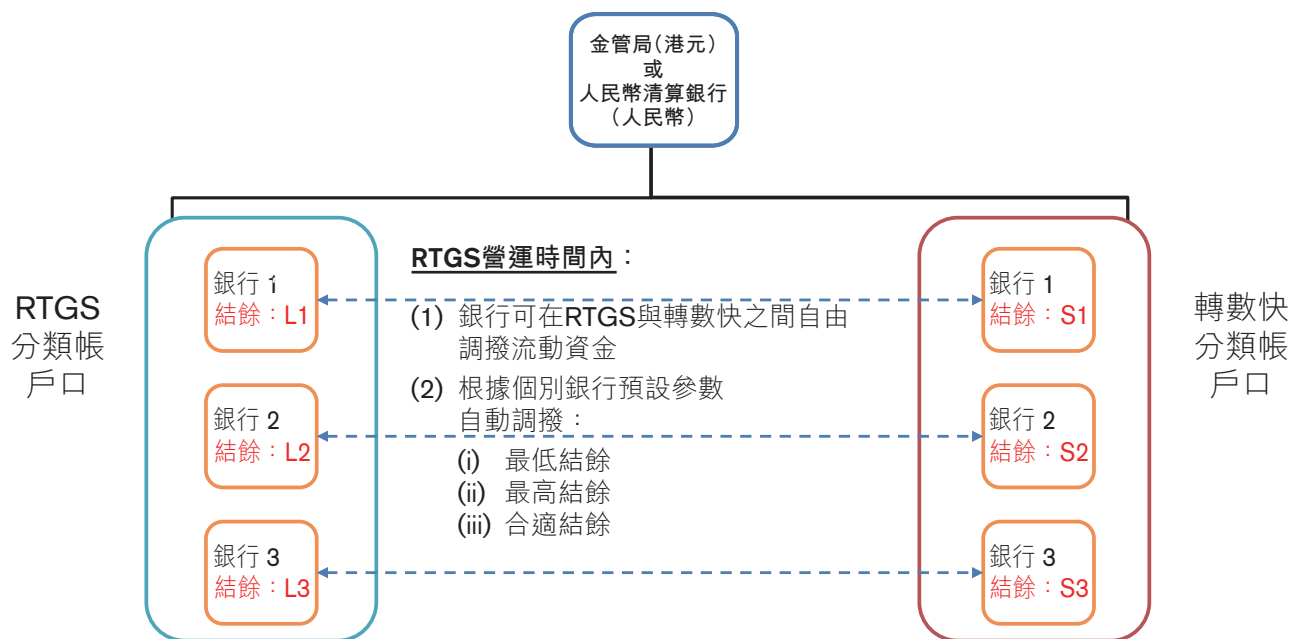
金管局(港元)
或
人民幣清算銀行
(人民幣)

RTGS
分類帳
戶口

銀行 1
結餘：L1

銀行 2
結餘：L2

銀行 3
結餘：L3

RTGS營運時間內：

(1) 銀行可在RTGS與轉數快之間自由調撥流動資金

(2) 根據個別銀行預設參數自動調撥：
(i) 最低結餘
(ii) 最高結餘
(iii) 合適結餘

銀行 1
結餘：S1

銀行 2
結餘：S2

銀行 3
結餘：S3

轉數快
分類帳
戶口